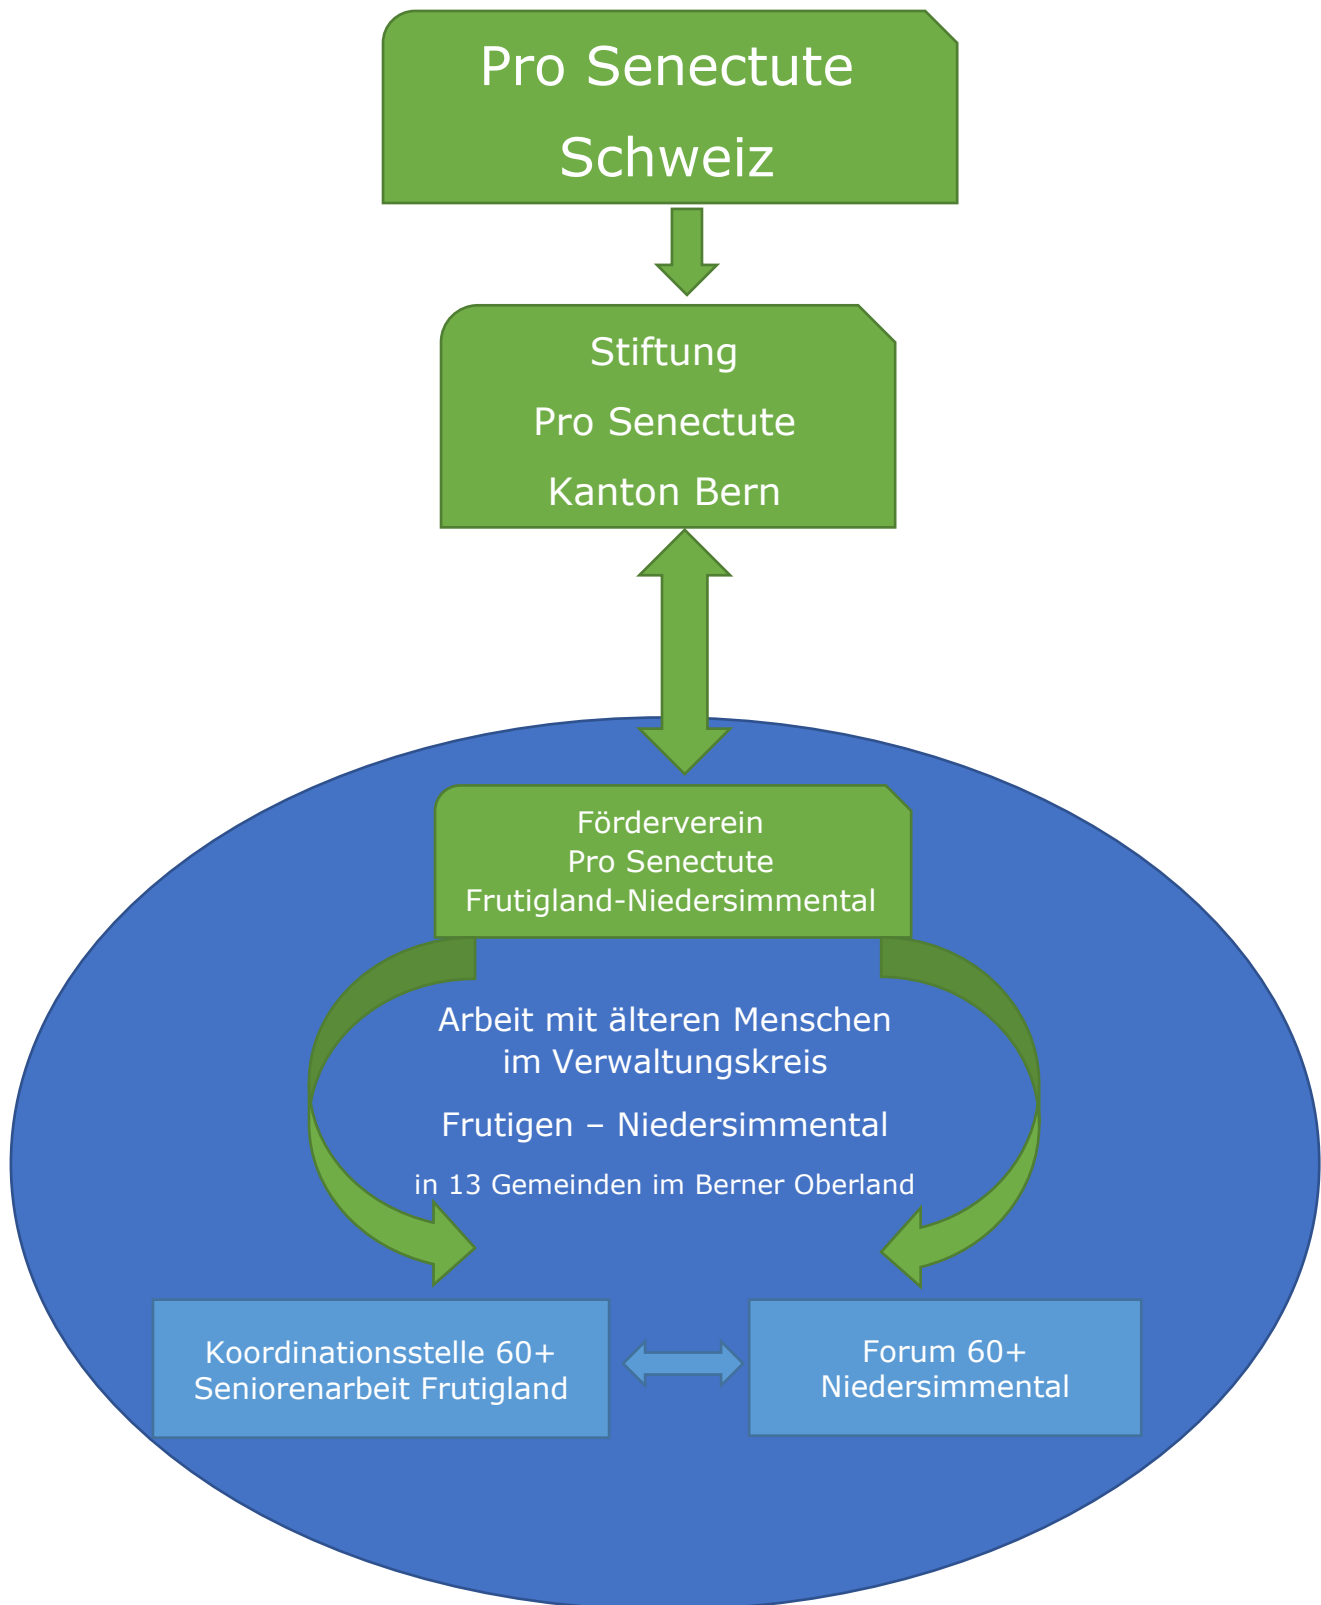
Pro Senectute
Schweiz

Stiftung
Pro Senectute
Kanton Bern

Förderverein
Pro Senectute
Frutigland-Niedersimmental

Arbeit mit älteren Menschen
im Verwaltungskreis
Frutigen – Niedersimmental
in 13 Gemeinden im Berner Oberland

Koordinationsstelle 60+
Seniorenarbeit Frutigland

Forum 60+
Niedersimmental